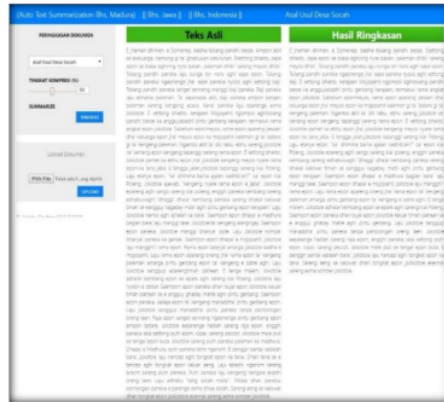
(Auto Text Summarization Bhs. Madura) || Bhs. Jawa || || Bhs. Indonesia ||

Asal Usul Desa Socah

PERINGKASAN DOKUMEN

Asal Usul Desa Socah

TINGKAT KOMPRESI (%)

SUMMARIZE

RINGKAS

Upload Dokumen

Pilih File

UPLOAD

Teks Asli

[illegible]

Hasil Ringkasan

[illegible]